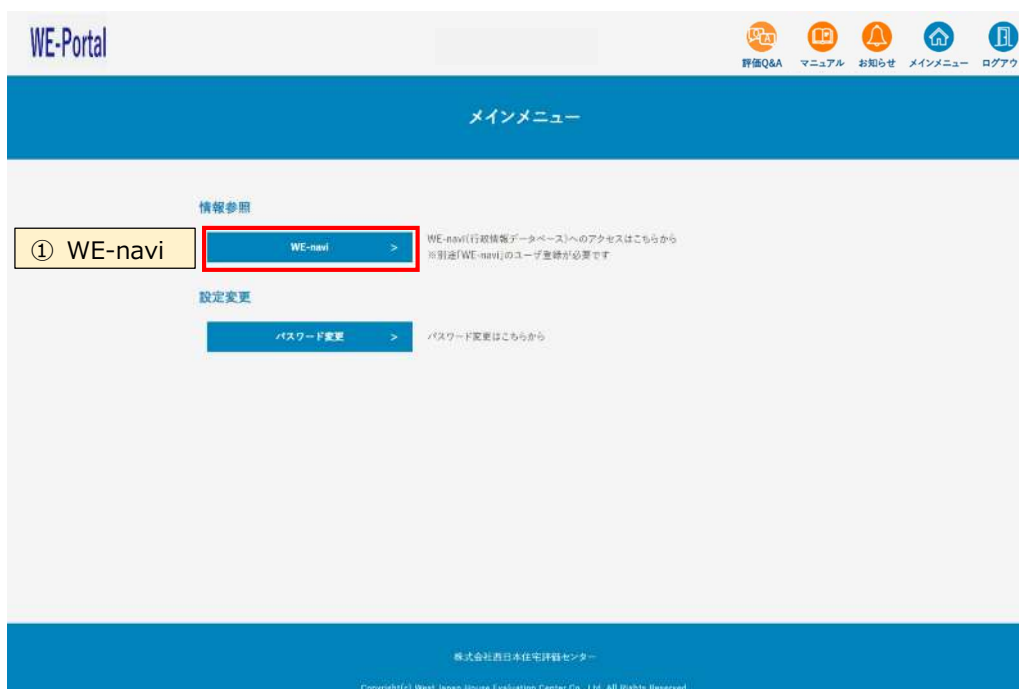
WE-Portal

評価Q&A マニュアル お知らせ メインメニュー ログアウ

メインメニュー

情報参照

① WE-navi

WE-navi >

WE-navi(行政情報データベース)へのアクセスはこちらから
※別途「WE-navi」のユーザ登録が必要です

設定変更

パスワード変更 >

パスワード変更はこちらから

株式会社西日本住宅評価センター

Copyright(c) West Japan House Evaluation Center Co., Ltd. All Rights Reserved.